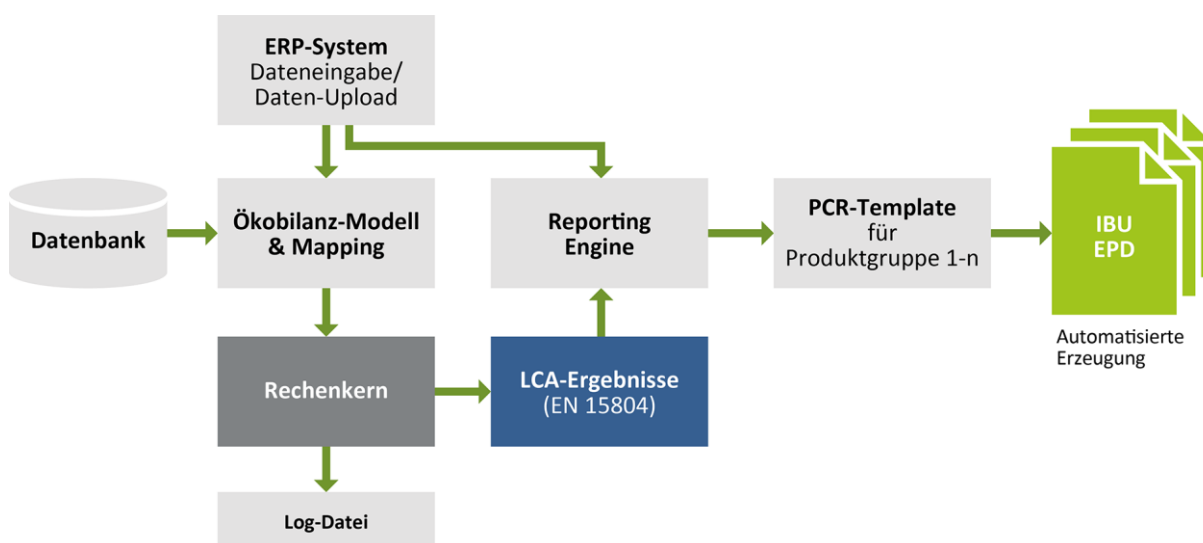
ERP-System
Dateneingabe/
Daten-Upload

Datenbank

Ökobilanz-Modell
& Mapping

Reporting
Engine

PCR-Template
für
Produktgruppe 1-n

IBU
EPD

Automatisierte
Erzeugung

Rechenkern

LCA-Ergebnisse
(EN 15804)

Log-Datei